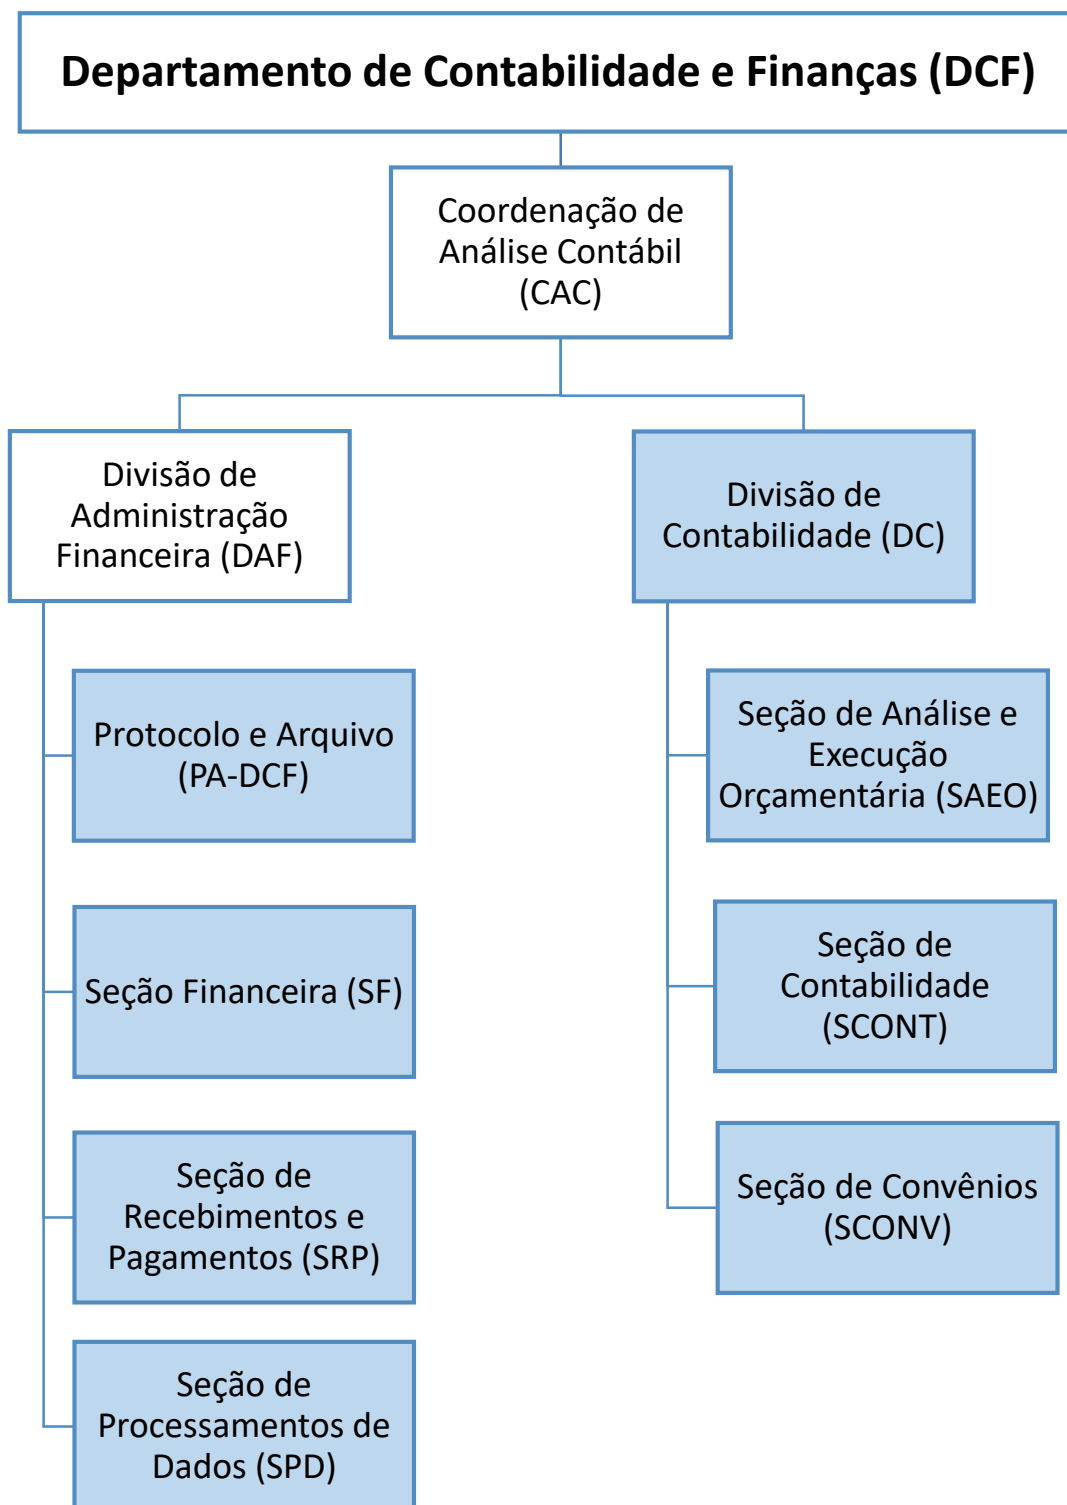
Departamento de Contabilidade e Finanças (DCF)

Coordenação de Análise Contábil (CAC)

Divisão de Administração Financeira (DAF)

Divisão de Contabilidade (DC)

Protocolo e Arquivo (PA-DCF)

Seção Financeira (SF)

Seção de Recebimentos e Pagamentos (SRP)

Seção de Processamentos de Dados (SPD)

Seção de Análise e Execução Orçamentária (SAEO)

Seção de Contabilidade (SCONT)

Seção de Convênios (SCONV)